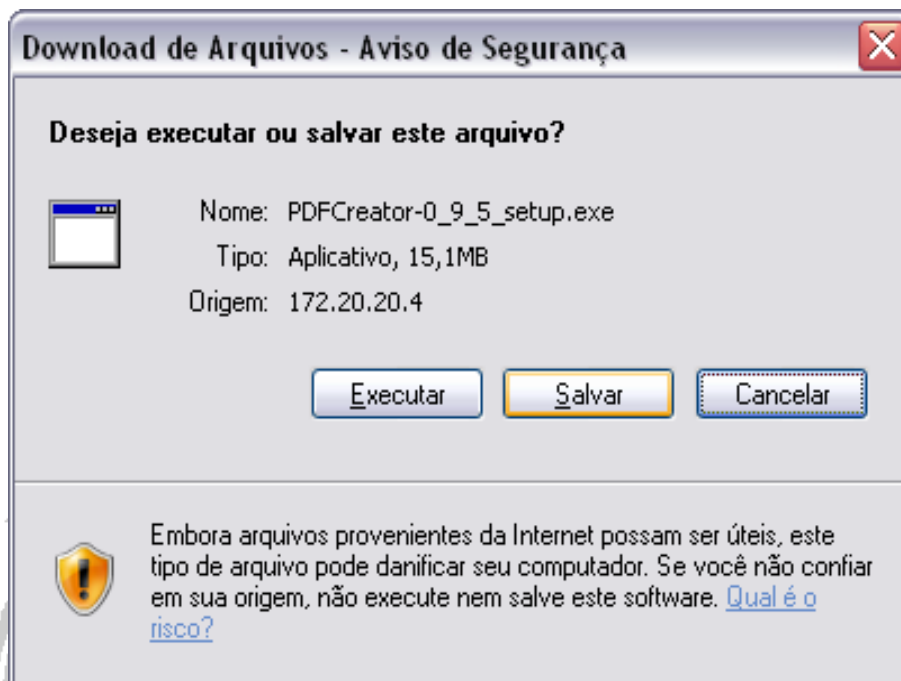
Download de Arquivos - Aviso de Segurança

Deseja executar ou salvar este arquivo?

Nome: PDFCreator-0_9_5_setup.exe
Tipo: Aplicativo, 15,1MB
Origem: 172.20.20.4

Executar
Salvar
Cancelar

Embora arquivos provenientes da Internet possam ser úteis, este tipo de arquivo pode danificar seu computador. Se você não confiar em sua origem, não execute nem salve este software. Qual é o risco?